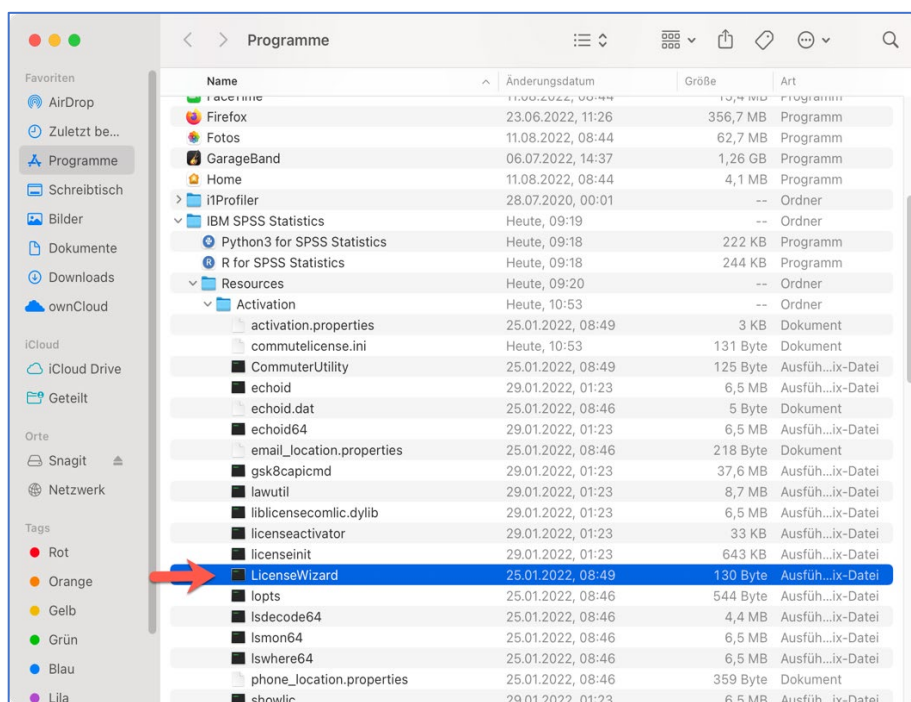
Programme

Favoriten
AirDrop
Zuletzt be...
Programme
Schreibtisch
Bilder
Dokumente
Downloads
ownCloud

iCloud
iCloud Drive
Geteilt

Orte
Snagit
Netzwerk

Tags
Rot
Orange
Gelb
Grün
Blau
Lila

| Name | Änderungsdatum | Größe | Art |
|---|---|---|---|
| FaceTime | 11.08.2022, 08:44 | 15,4 MB | Programm |
| Firefox | 23.06.2022, 11:26 | 356,7 MB | Programm |
| Fotos | 11.08.2022, 08:44 | 62,7 MB | Programm |
| GarageBand | 06.07.2022, 14:37 | 1,26 GB | Programm |
| Home | 11.08.2022, 08:44 | 4,1 MB | Programm |
| i1Profiler | 28.07.2020, 00:01 | -- | Ordner |
| IBM SPSS Statistics | Heute, 09:19 | -- | Ordner |
| Python3 for SPSS Statistics | Heute, 09:18 | 222 KB | Programm |
| R for SPSS Statistics | Heute, 09:18 | 244 KB | Programm |
| Resources | Heute, 09:20 | -- | Ordner |
| Activation | Heute, 10:53 | -- | Ordner |
| activation.properties | 25.01.2022, 08:49 | 3 KB | Dokument |
| commutelicense.ini | Heute, 10:53 | 131 Byte | Dokument |
| CommuterUtility | 25.01.2022, 08:49 | 125 Byte | Ausfüh...ix-Datei |
| echoid | 29.01.2022, 01:23 | 6,5 MB | Ausfüh...ix-Datei |
| echoid.dat | 25.01.2022, 08:46 | 5 Byte | Dokument |
| echoid64 | 29.01.2022, 01:23 | 6,5 MB | Ausfüh...ix-Datei |
| email_location.properties | 25.01.2022, 08:46 | 218 Byte | Dokument |
| gsk8capicmd | 29.01.2022, 01:23 | 37,6 MB | Ausfüh...ix-Datei |
| lawutil | 29.01.2022, 01:23 | 8,7 MB | Ausfüh...ix-Datei |
| liblicensecomlic.dylib | 29.01.2022, 01:23 | 6,5 MB | Ausfüh...ix-Datei |
| licenseactivator | 29.01.2022, 01:23 | 33 KB | Ausfüh...ix-Datei |
| licenseinit | 29.01.2022, 01:23 | 643 KB | Ausfüh...ix-Datei |
| LicenseWizard | 25.01.2022, 08:49 | 130 Byte | Ausfüh...ix-Datei |
| lopts | 25.01.2022, 08:46 | 544 Byte | Ausfüh...ix-Datei |
| lsdecode64 | 25.01.2022, 08:46 | 4,4 MB | Ausfüh...ix-Datei |
| lsmon64 | 25.01.2022, 08:46 | 6,5 MB | Ausfüh...ix-Datei |
| lswhere64 | 25.01.2022, 08:46 | 6,5 MB | Ausfüh...ix-Datei |
| phone_location.properties | 25.01.2022, 08:46 | 359 Byte | Dokument |
| showlic | 29.01.2022, 01:23 | 6,5 MB | Ausfüh...ix-Datei |